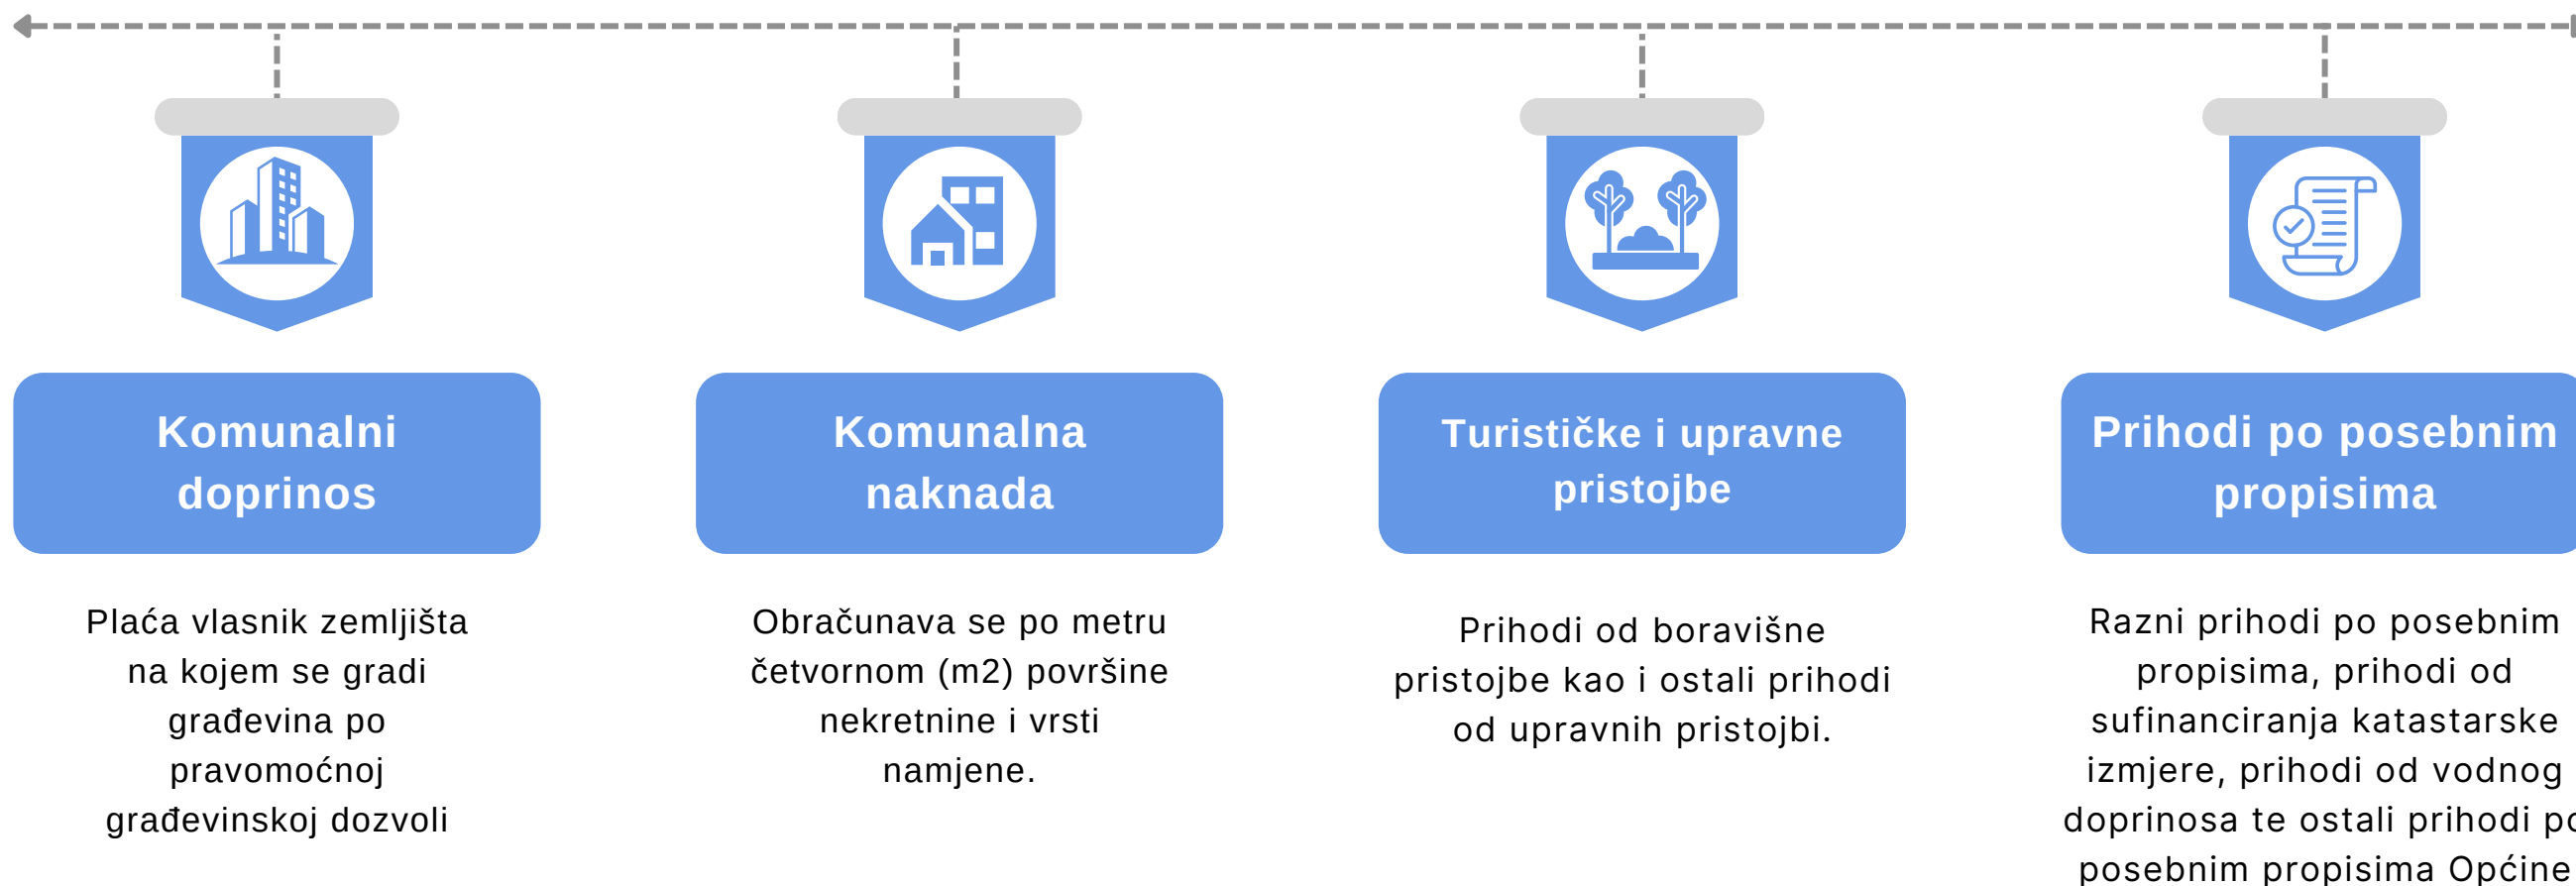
Komunalni doprinos

Plaća vlasnik zemljišta na kojem se gradi građevina po pravomoćnoj građevinskoj dozvoli

Komunalna naknada

Obračunava se po metru četvornom (m2) površine nekretnine i vrsti namjene.

Turističke i upravne pristojbe

Prihodi od boravišne pristojbe kao i ostali prihodi od upravnih pristojbi.

Prihodi po posebnim propisima

Razni prihodi po posebnim propisima, prihodi od sufinanciranja katastarske izmjere, prihodi od vodnog doprinosa te ostali prihodi po posebnim propisima Općine